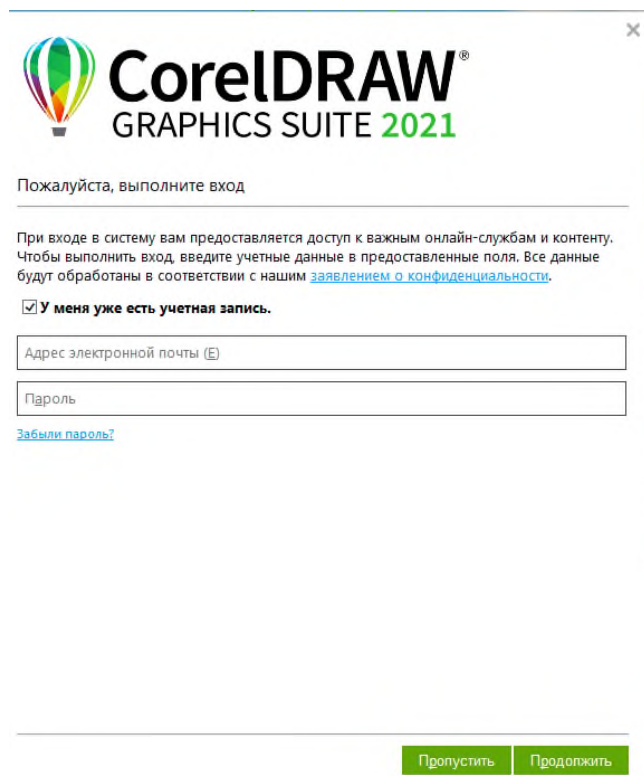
CorelDRAW®
GRAPHICS SUITE 2021

Пожалуйста, выполните вход

При входе в систему вам предоставляется доступ к важным онлайн-службам и контенту. Чтобы выполнить вход, введите учетные данные в предоставленные поля. Все данные будут обработаны в соответствии с нашим заявлением о конфиденциальности.

☑ У меня уже есть учетная запись.

Адрес электронной почты (E)

Пароль

Забыли пароль?

Пропустить Продолжить